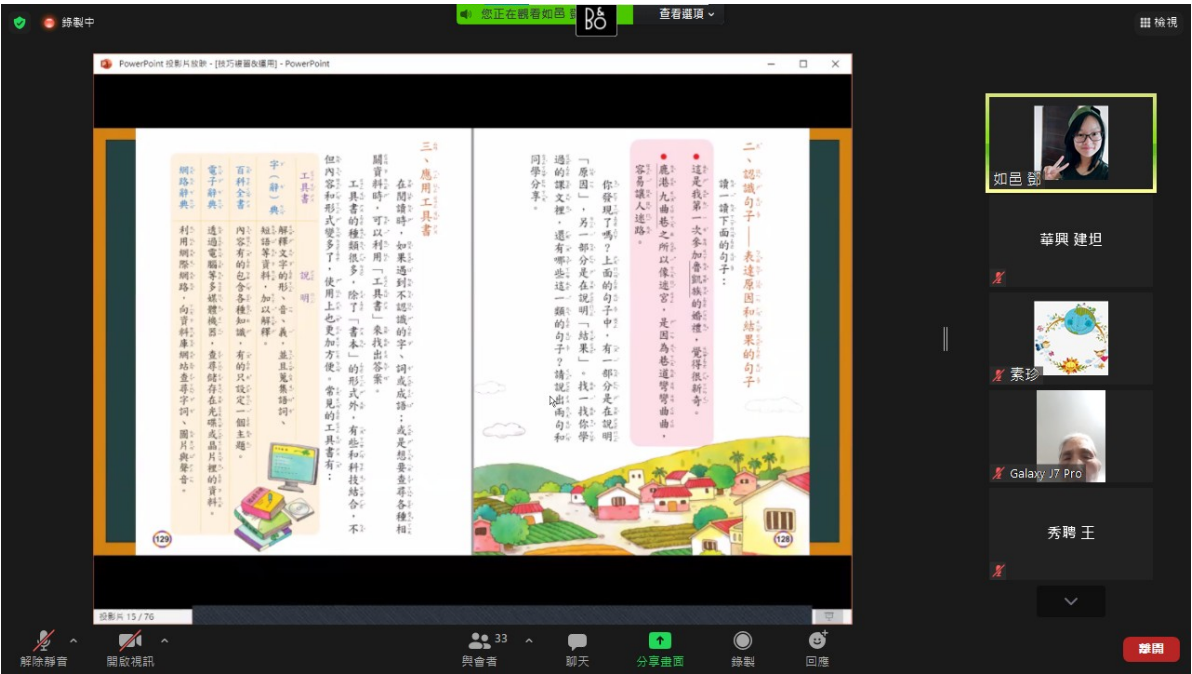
錄製中

您正在觀看如邑 鄧

查看選項

檢視

PowerPoint 投影片放映 - [技巧總冊改編用] - PowerPoint

二、認識句子——表達原因和結果的句子

讀一讀下面的句子：

● 這是我第一次參加書說族的婚禮，覺得很新奇。

● 鹿港九曲巷之所以像迷宮，是因為巷道彎彎曲曲，容易讓人迷路。

你發現了嗎？上面的句子中，有一部分是在說明「原因」，另一部分是在說明「結果」。找一找你學過的課文裡，還有哪些這一類的句子？請說出兩句和同學分享。

128

三、應用工具書

在閱讀時，如果遇到不認識的字、詞或成語；或是想要查尋各種相關資料時，可以利用「工具書」來找出答案。

工具書的種類很多，除了「書本」的形式外，有些和科技結合，不但內容和形式變多了，使用上也更加方便。常見的工具書有：

| 工具書 | 說明 |
|---|---|
| 字（辭）典 | 解釋文字的形、音、義，並且蒐集語詞、短語等資料，加以解釋。 |
| 百科全書 | 內容有的包含各種知識，有的只設定一個主題。 |
| 電子辭典 | 透過電腦等多媒體機器，查尋儲存在光碟或晶片裡的資料。 |
| 網路辭典 | 利用網際網路，向資料庫網站查尋字詞、圖片與聲音。 |

129

投影片 15 / 76

如邑 鄧

華興 建坦

素珍

Galaxy J7 Pro

秀聘 王

解除靜音

開啟視訊

33

與會者

聊天

分享畫面

錄製

回應

離開